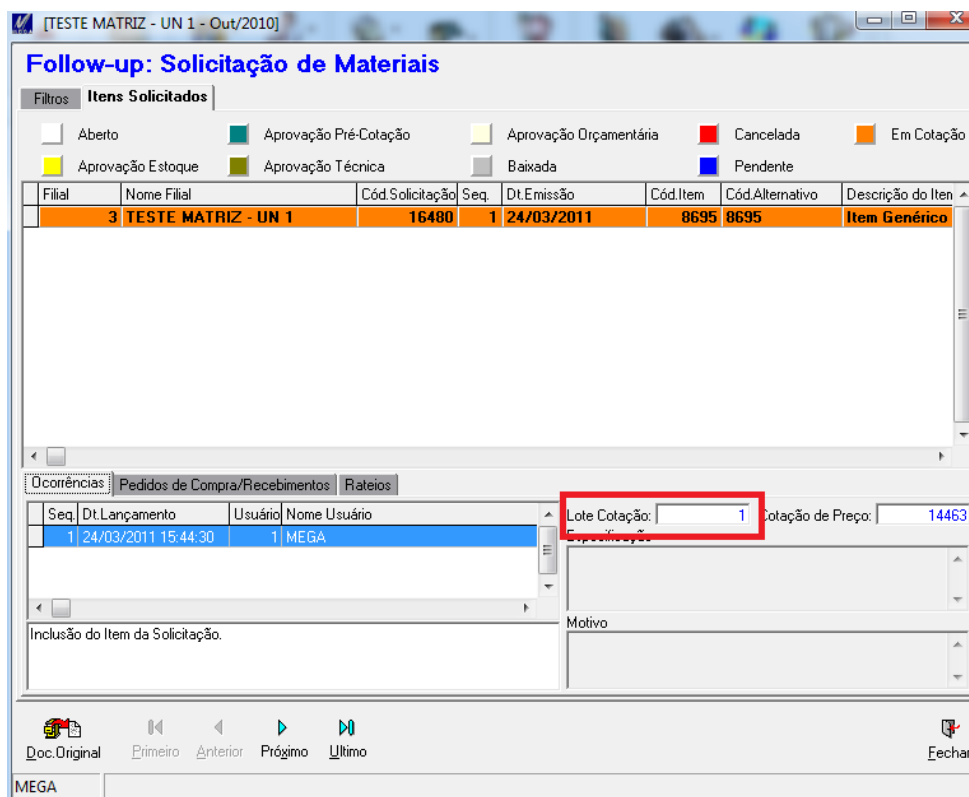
[TESTE MATRIZ - UN 1 - Out/2010]

Follow-up: Solicitação de Materiais

Filtros | Itens Solicitados

Aberto | Aprovação Pré-Cotação | Aprovação Orçamentária | Cancelada | Em Cotação
Aprovação Estoque | Aprovação Técnica | Baixada | Pendente

| Filial | Nome Filial | Cód.Solicitação | Seq. | Dt.Emissão | Cód.Item | Cód.Alternativo | Descrição do Item |
|---|---|---|---|---|---|---|---|
| 3 | TESTE MATRIZ - UN 1 | 16480 | 1 | 24/03/2011 | 8695 | 8695 | Item Genérico |

Ocorrências | Pedidos de Compra/Recebimentos | Rateios

| Seq. | Dt.Lançamento | Usuário | Nome Usuário |
|---|---|---|---|
| 1 | 24/03/2011 15:44:30 | 1 | MEGA |

Lote Cotação: 1 Cotação de Preço: 14463
Especificação

Inclusão do Item da Solicitação.

Motivo

Doc.Original Primeiro Anterior Próximo Ultimo Fechar

MEGA